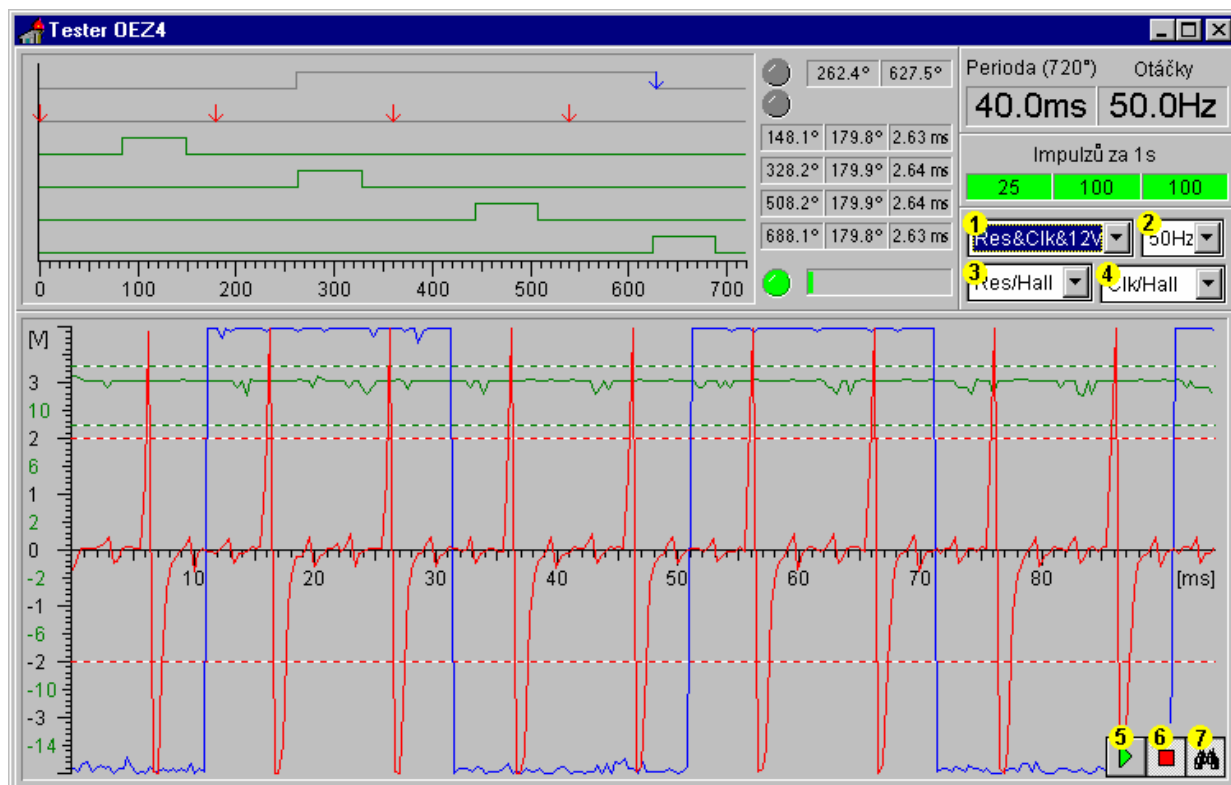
Tester OEZ4

| 262.4° | 627.5° | |
|---|---|---|
| 148.1° | 179.8° | 2.63 ms |
| 328.2° | 179.9° | 2.64 ms |
| 508.2° | 179.9° | 2.64 ms |
| 688.1° | 179.8° | 2.63 ms |

0 100 200 300 400 500 600 700

Perioda (720°) Otáčky
40.0ms 50.0Hz

Impulzů za 1s

| 25 | 100 | 100 |
|---|---|---|

1 Res&Clk&12V
2 50Hz
3 Res/Hall
4 Clk/Hall

[V]
3
10
2
6
1
2
0
-2
-1
-6
-2
-10
-3
-14

10 20 30 40 50 60 70 80 [ms]

5 6 7